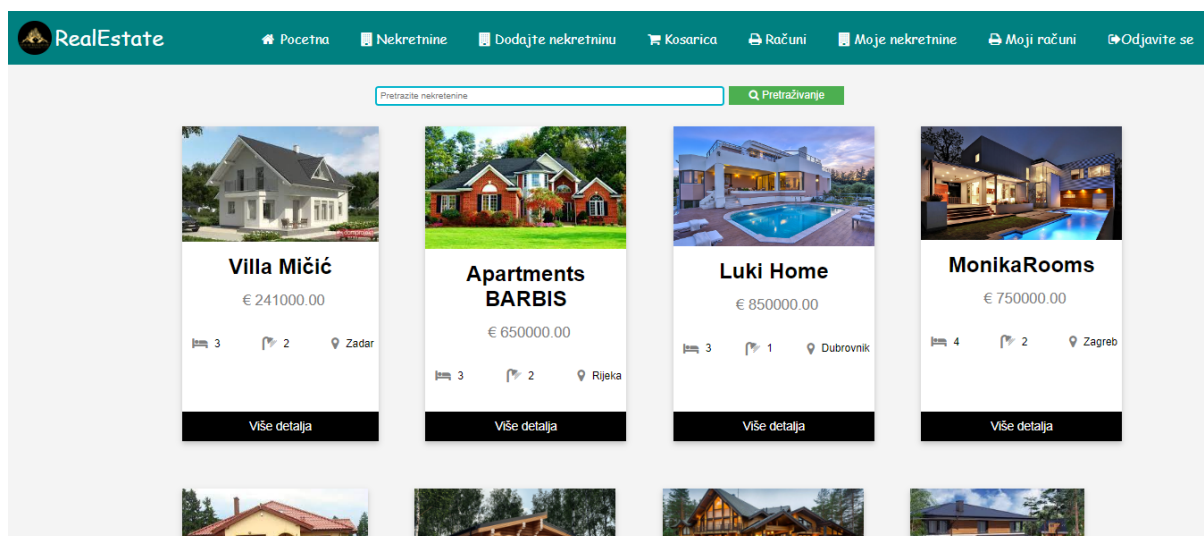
RealEstate

Pocetna
Nekretnine
Dodajte nekretninu
Kosarica
Računi
Moje nekretnine
Moji računi
Odjavite se

Pretrazite nekretenine
Pretraživanje

Villa Mičić
€ 241000.00
3 2 Zadar
Više detalja

Apartments BARBIS
€ 650000.00
3 2 Rijeka
Više detalja

Luki Home
€ 850000.00
3 1 Dubrovnik
Više detalja

MonikaRooms
€ 750000.00
4 2 Zagreb
Više detalja